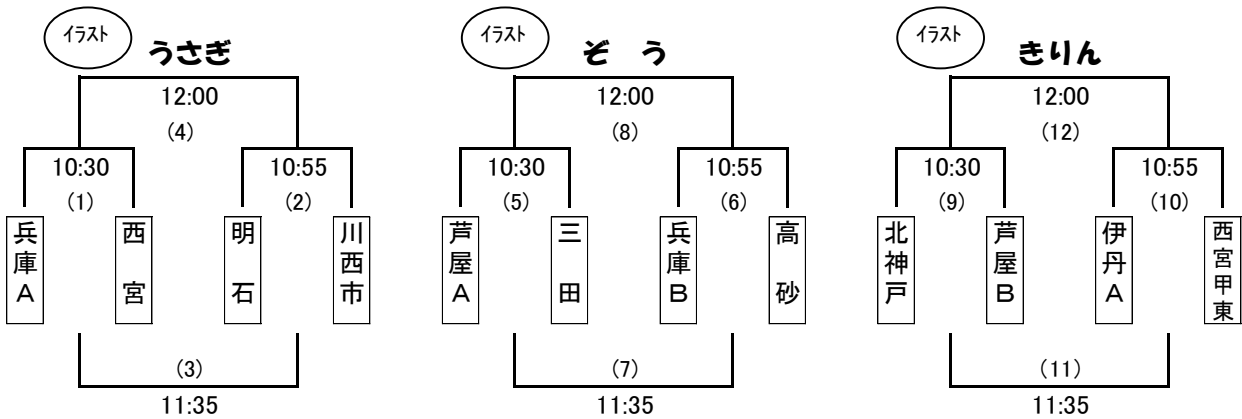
イラスト うさぎ

12:00
(4)
10:30
(1)
10:55
(2)

兵庫A 西宮 明石 川西市

(3)
11:35

イラスト ぞ う

12:00
(8)
10:30
(5)
10:55
(6)

芦屋A 三田 兵庫B 高砂

(7)
11:35

イラスト きりん

12:00
(12)
10:30
(9)
10:55
(10)

北神戸 芦屋B 伊丹A 西宮甲東

(11)
11:35